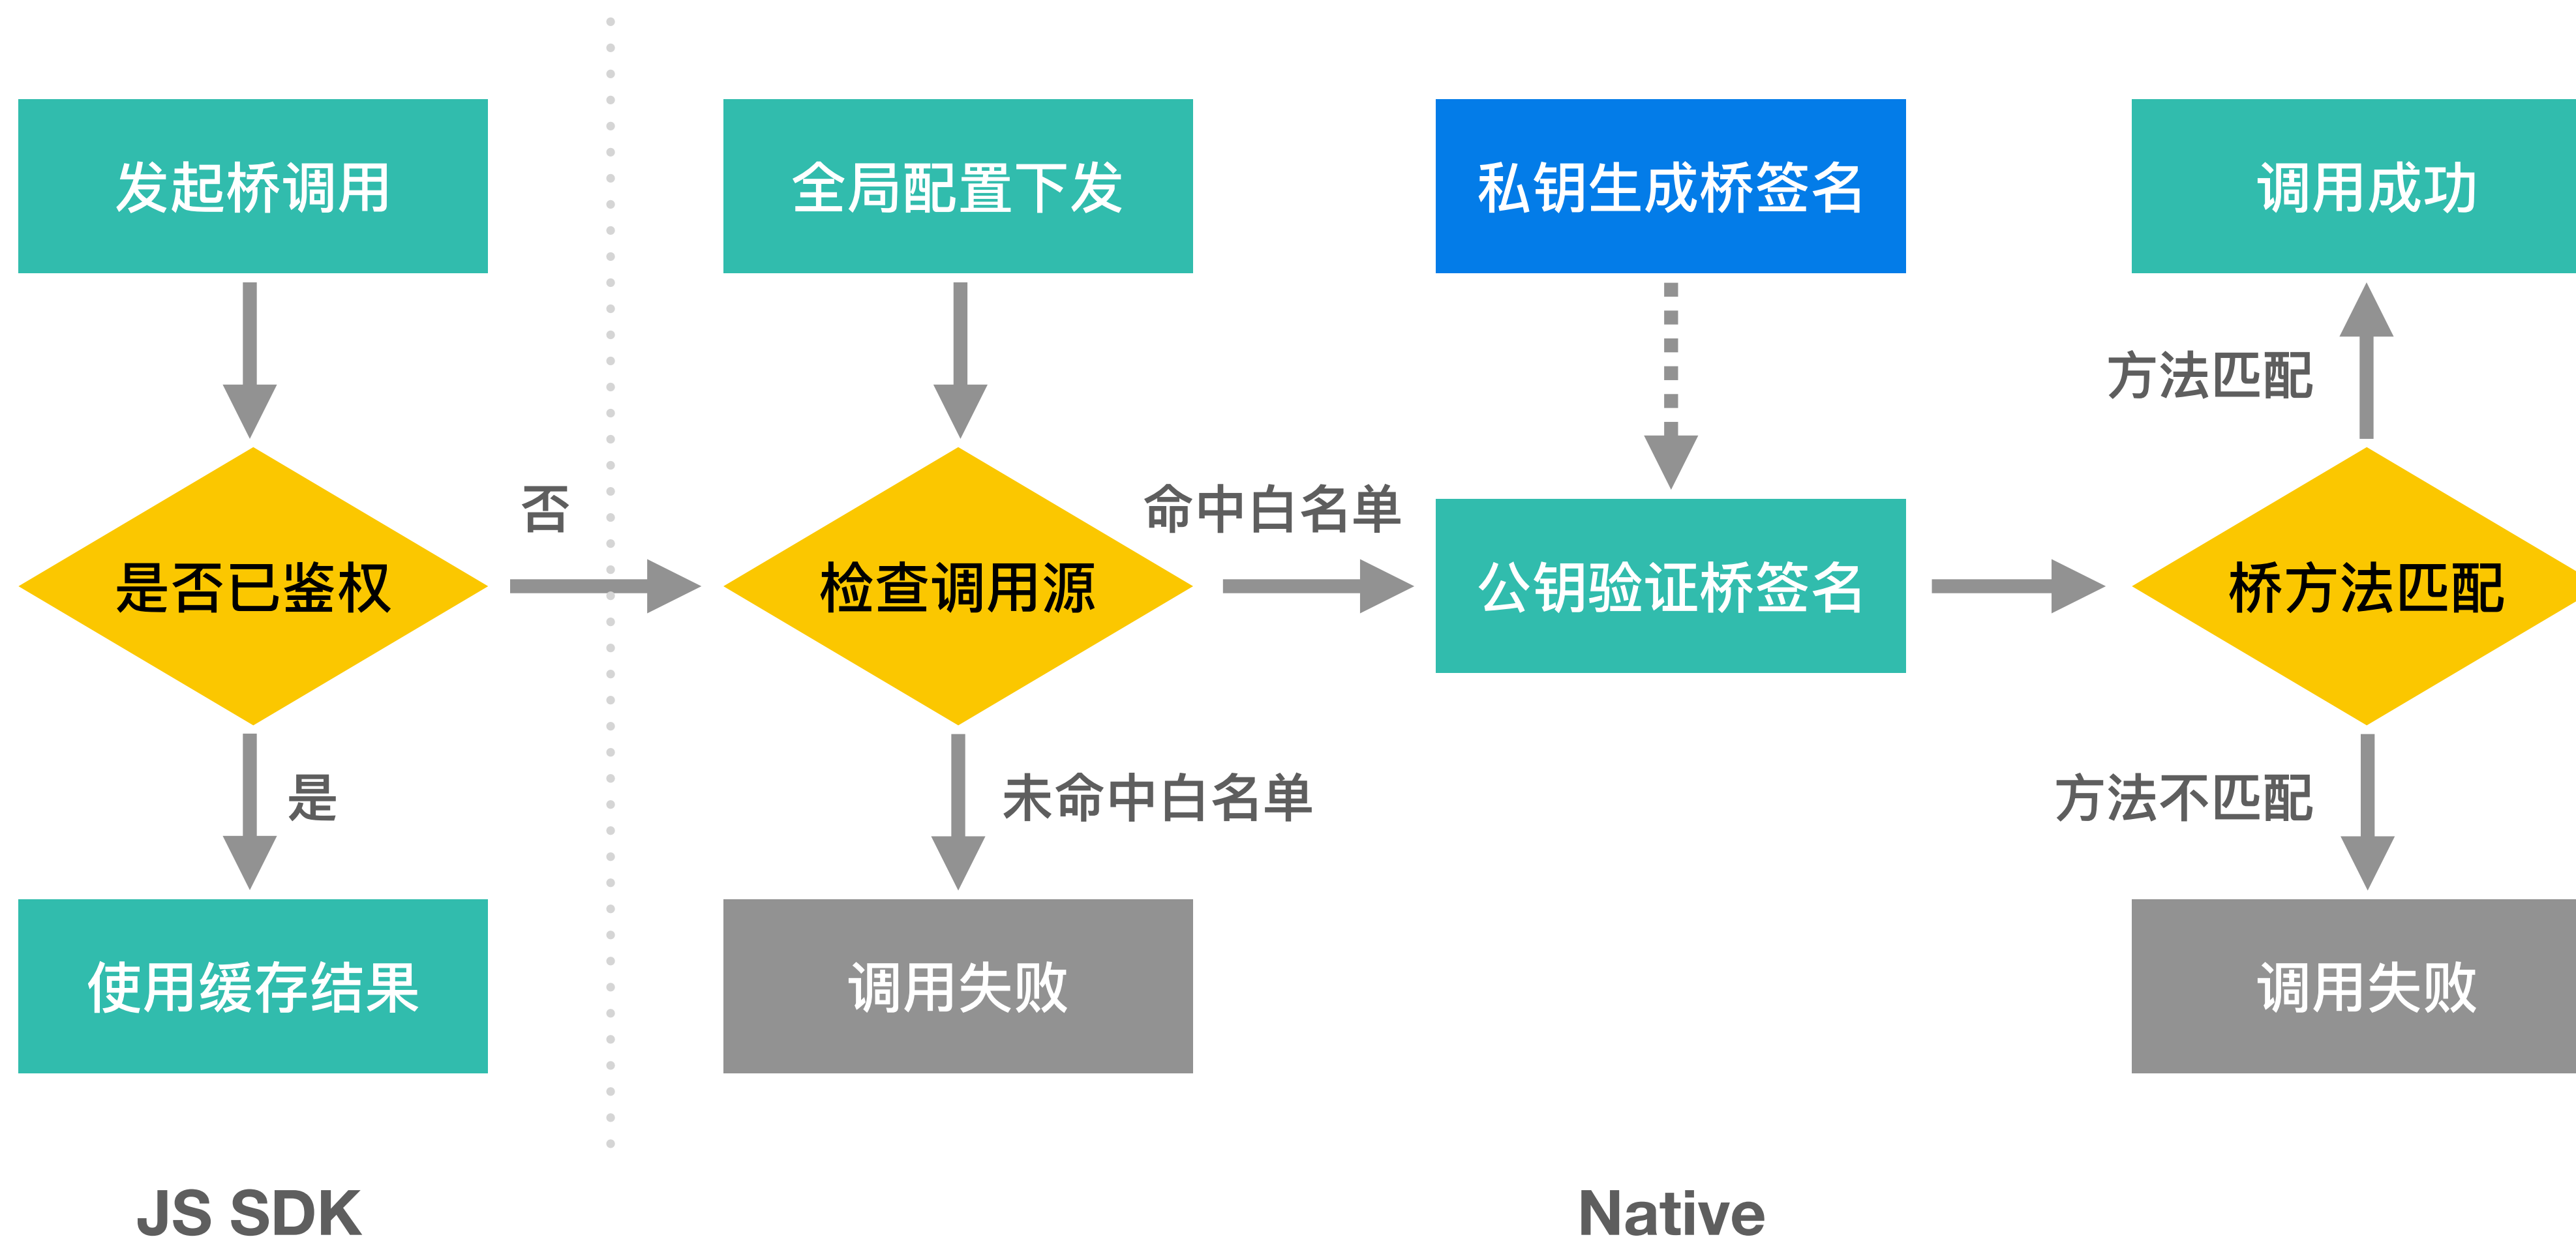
发起桥调用

全局配置下发

私钥生成桥签名

调用成功

方法匹配

否

命中白名单

是否已鉴权

检查调用源

公钥验证桥签名

桥方法匹配

是

未命中白名单

方法不匹配

使用缓存结果

调用失败

调用失败

JS SDK

Native